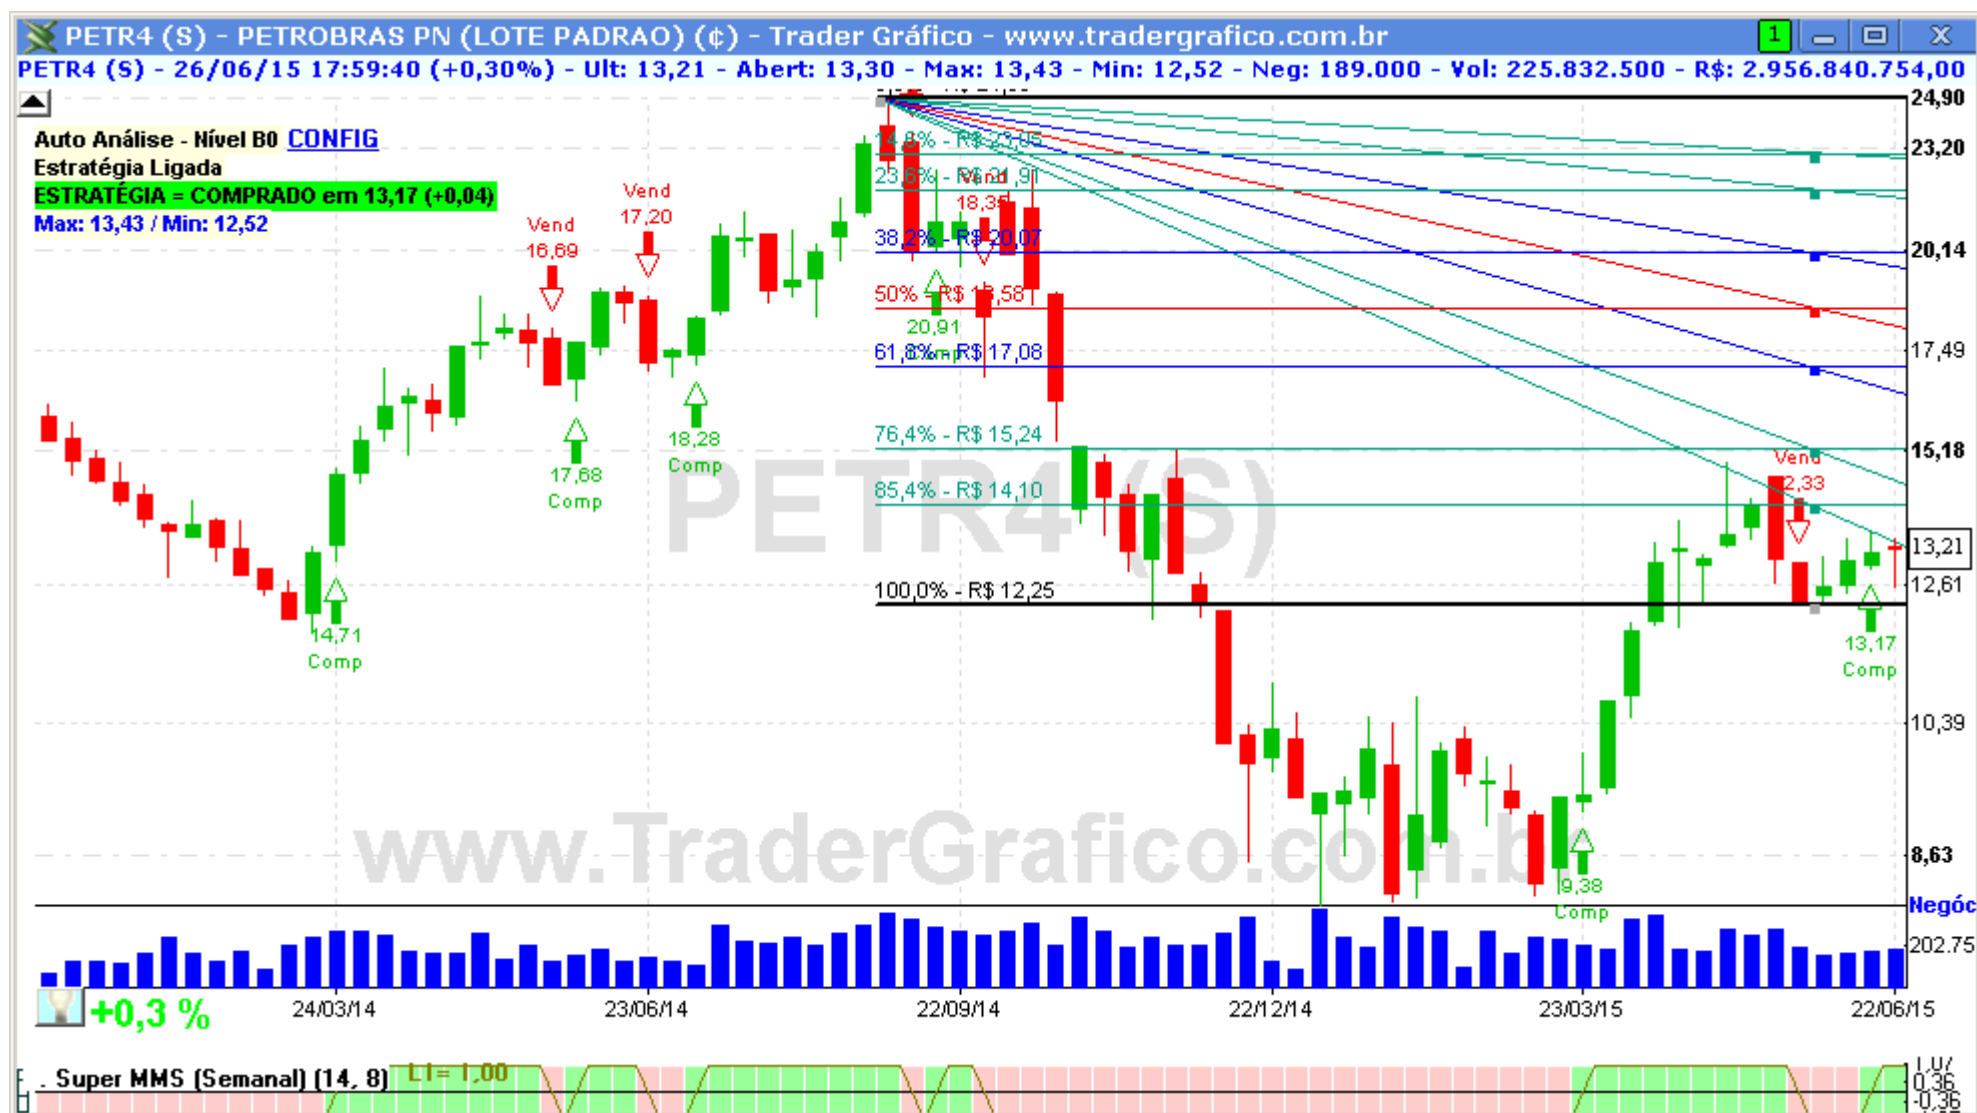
PETR4 (S) - PETROBRAS PN (LOTE PADRAO) (¢) - Trader Gráfico - www.tradergrafico.com.br

PETR4 (S) - 26/06/15 17:59:40 (+0,30%) - Ult: 13,21 - Abert: 13,30 - Max: 13,43 - Min: 12,52 - Neg: 189.000 - Vol: 225.832.500 - R$: 2.956.840.754,00

Auto Análise - Nível B0 CONFIG
Estratégia Ligada
ESTRATÉGIA = COMPRADO em 13,17 (+0,04)
Max: 13,43 / Min: 12,52

Vend 16,69
Vend 17,20
17,68 Comp
18,28 Comp
14,71 Comp
14,6% - R$ 23,05
23,6% - R$ 21,91
Vend 18,35
38,2% - R$ 20,07
50% - R$ 18,58
20,91
61,8% - R$ 17,08
76,4% - R$ 15,24
85,4% - R$ 14,10
100,0% - R$ 12,25
Vend 12,33
13,17 Comp
9,38 Comp

PETR4 (S)
www.TraderGrafico.com.br

24,90
23,20
20,14
17,49
15,18
13,21
12,61
10,39
8,63
Negóc
202.75

+0,3 %
24/03/14
23/06/14
22/09/14
22/12/14
23/03/15
22/06/15

Super MMS (Semanal) (14, 8)
L1= 1,00
1,07
0,36
-0,36